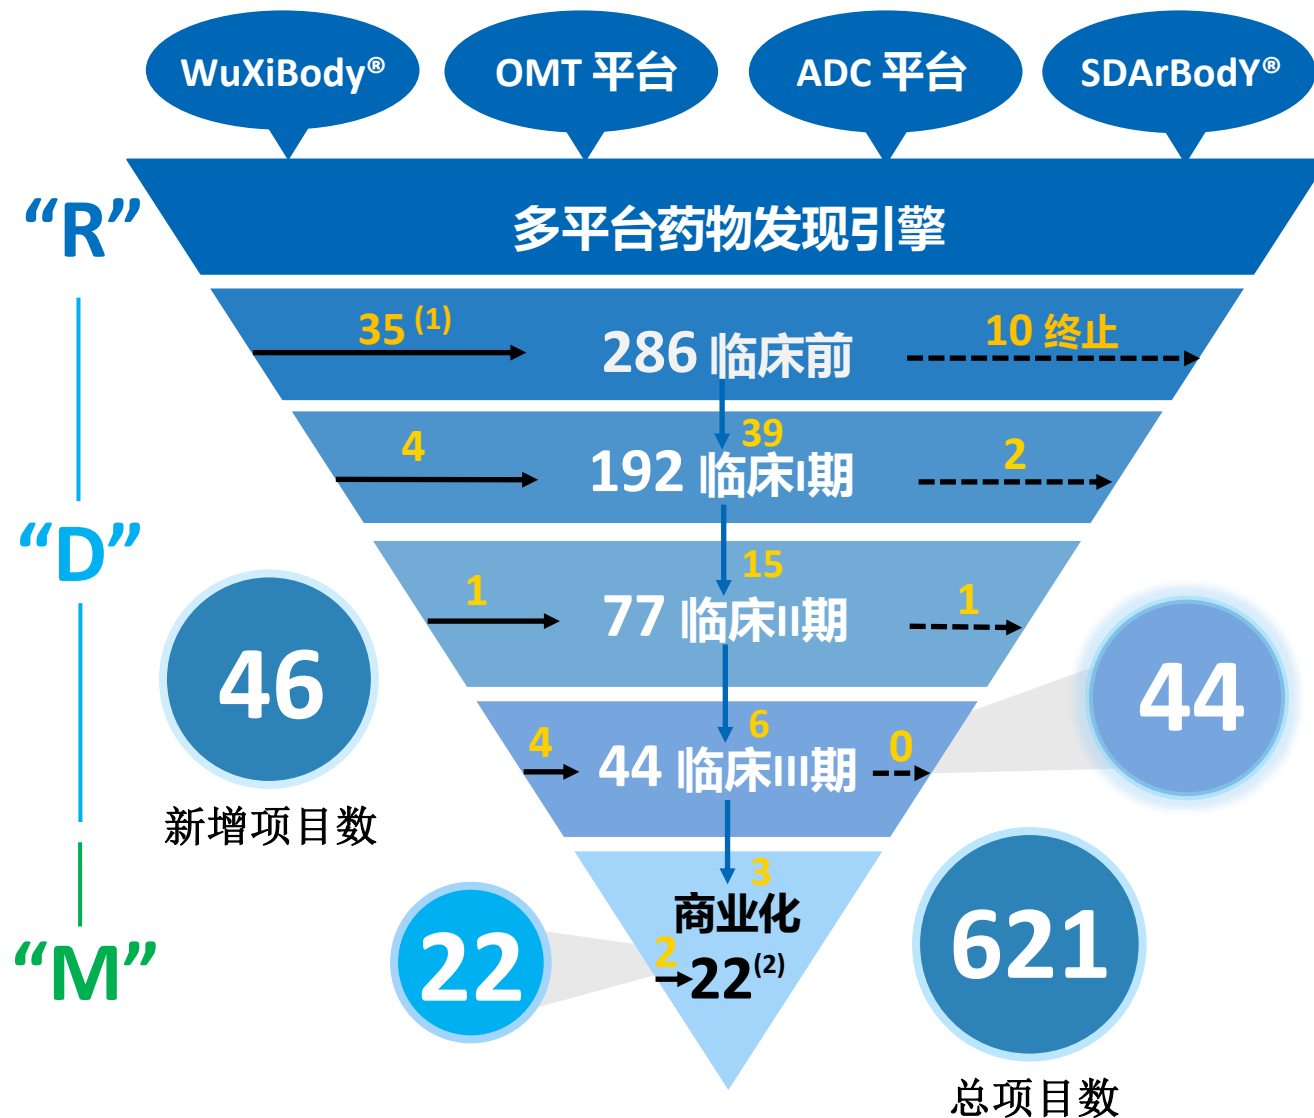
WuXiBody®

OMT 平台

ADC 平台

SDArBodY®

"R"

多平台药物发现引擎

35 $^{(1)}$

286 临床前

10 终止

4

39

192 临床I期

2

"D"

1

15

77 临床II期

1

46

新增项目数

4

6

44 临床III期

0

44

"M"

3

商业化

22

2

22$^{(2)}$

621

总项目数